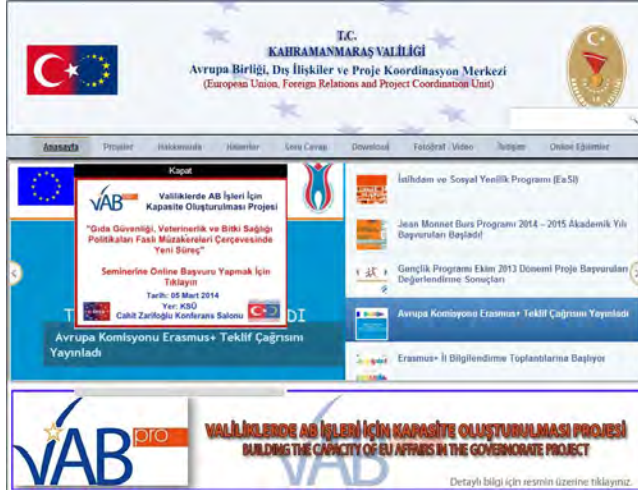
T.C.
KAHRAMANMARAŞ VALİLİĞİ
Avrupa Birliği, Dış İlişkiler ve Proje Koordinasyon Merkezi
(European Union, Foreign Relations and Project Coordination Unit)

Anasayfa | Projeler | Hakkımızda | Haberler | Soru Cevap | Download | Fotoğraf - Video | İletişim | Online Eğitimler

Kapat

VAB
Valiliklerde AB İşleri İçin Kapasite Oluşturulması Projesi

"Gıda Güvenliği, Veterinerlik ve Bitki Sağlığı Politikaları Faslı Müzakereleri Çerçevesinde Yeni Süreç"

Seminerine Online Başvuru Yapmak İçin Tıklayın

Tarih: 05 Mart 2014
Yer: KSÜ
Cahit Zarifoğlu Konferans Salonu

T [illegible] DI

Avrupa Komisyonu Erasmus+ Teklif Çağrısını Yayınladı

İstihdam ve Sosyal Yenilik Programı (EaSI)

Jean Monnet Burs Programı 2014 – 2015 Akademik Yılı Başvuruları Başladı!

Gençlik Programı Ekim 2013 Dönemi Proje Başvuruları Değerlendirme Sonuçları

Avrupa Komisyonu Erasmus+ Teklif Çağrısını Yayınladı

Erasmus+ İl Bilgilendirme Toplantılarına Başlıyor

VAB pro
VALİLİKLERDE AB İŞLERİ İÇİN KAPASİTE OLUŞTURULMASI PROJESİ
BUILDING THE CAPACITY OF EU AFFAIRS IN THE GOVERNORATE PROJECT

Detaylı bilgi için resmin üzerine tıklayınız.